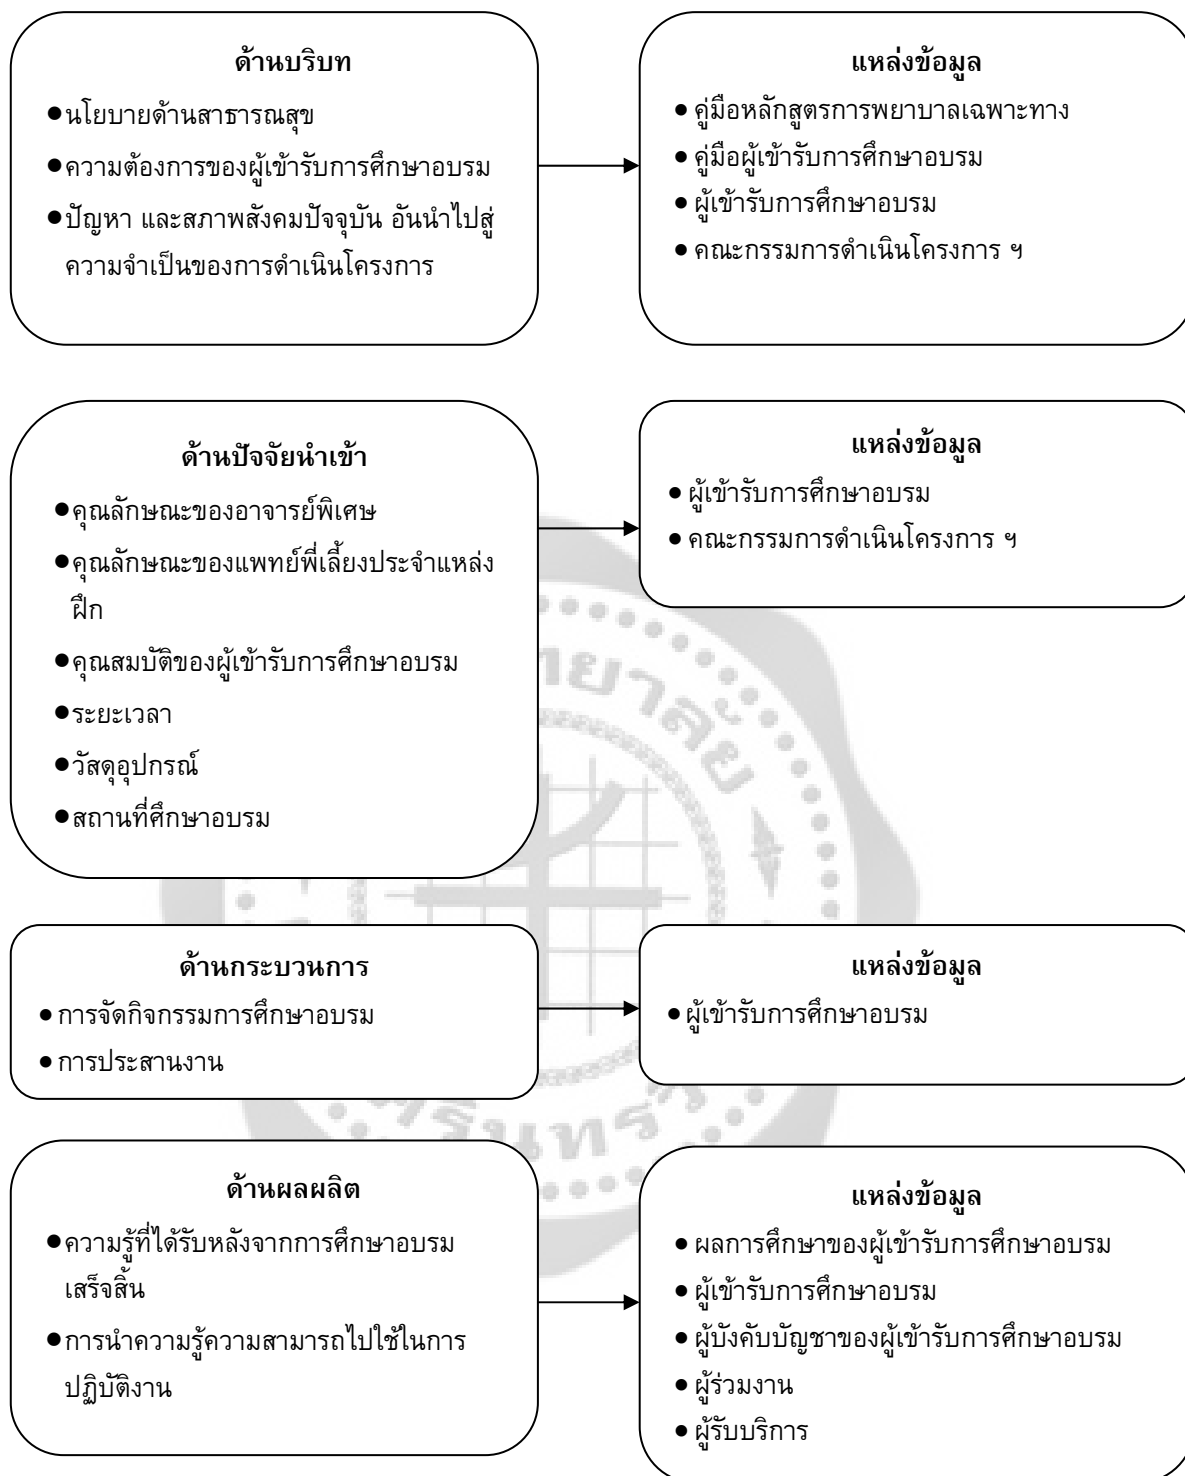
ด้านบริบท

●นโยบายด้านสาธารณสุข

●ความต้องการของผู้เข้ารับการศึกษาอบรม

●ปัญหา และสภาพสังคมปัจจุบัน อันนำไปสู่ความจำเป็นของการดำเนินโครงการ

แหล่งข้อมูล

● คู่มือหลักสูตรการพยาบาลเฉพาะทาง

● คู่มือผู้เข้ารับการศึกษาอบรม

● ผู้เข้ารับการศึกษาอบรม

● คณะกรรมการดำเนินโครงการ ฯ

ด้านปัจจัยนำเข้า

●คุณลักษณะของอาจารย์พิเศษ

●คุณลักษณะของแพทย์พี่เลี้ยงประจำแหล่งฝึก

●คุณสมบัติของผู้เข้ารับการศึกษาอบรม

●ระยะเวลา

●วัสดุอุปกรณ์

●สถานที่ศึกษาอบรม

แหล่งข้อมูล

● ผู้เข้ารับการศึกษาอบรม

● คณะกรรมการดำเนินโครงการ ฯ

ด้านกระบวนการ

●การจัดกิจกรรมการศึกษาอบรม

●การประสานงาน

แหล่งข้อมูล

●ผู้เข้ารับการศึกษาอบรม

ด้านผลผลิต

●ความรู้ที่ได้รับหลังจากการศึกษาอบรมเสร็จสิ้น

●การนำความรู้ความสามารถไปใช้ในการปฏิบัติงาน

แหล่งข้อมูล

● ผลการศึกษาของผู้เข้ารับการศึกษาอบรม

● ผู้เข้ารับการศึกษาอบรม

● ผู้บังคับบัญชาของผู้เข้ารับการศึกษาอบรม

● ผู้ร่วมงาน

● ผู้รับบริการ